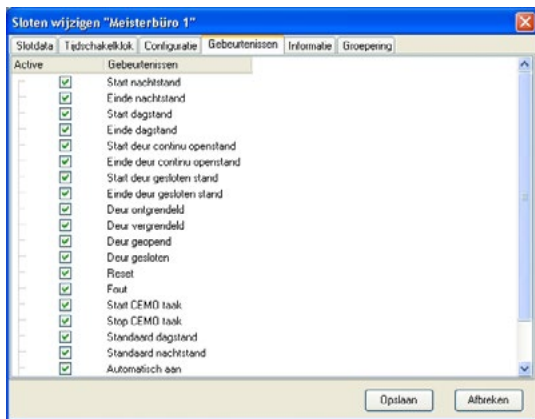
Sloten wijzigen "Meisterbüro 1"

Slotdata | Tijdschakelklok | Configuratie | Gebeurtenissen | Informatie | Groepering

| Active | Gebeurtenissen |
|---|---|
| ☑ | Start nachtstand |
| ☑ | Einde nachtstand |
| ☑ | Start dagstand |
| ☑ | Einde dagstand |
| ☑ | Start deur continu openstand |
| ☑ | Einde deur continu openstand |
| ☑ | Start deur gesloten stand |
| ☑ | Einde deur gesloten stand |
| ☑ | Deur ontgrendeld |
| ☑ | Deur vergrendeld |
| ☑ | Deur geopend |
| ☑ | Deur gesloten |
| ☑ | Reset |
| ☑ | Fout |
| ☑ | Start CEMO taak |
| ☑ | Stop CEMO taak |
| ☑ | Standaard dagstand |
| ☑ | Standaard nachtstand |
| ☑ | Automatisch aan |

Opslaan | Afbreken